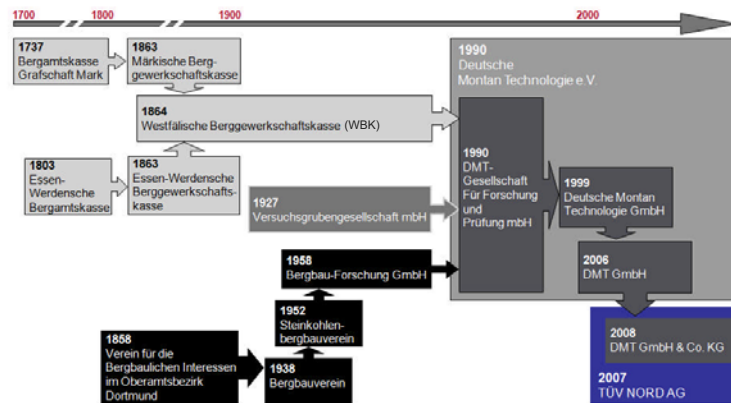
1700 1800 1900 2000

1737
Bergamtskasse Grafschaft Mark

1863
Märkische Berggewerkschaftskasse

1864
Westfälische Berggewerkschaftskasse (WBK)

1803
Essen-Werdensche Bergamtskasse

1863
Essen-Werdensche Berggewerkschaftskasse

1927
Versuchsgrubengesellschaft mbH

1958
Bergbau-Forschung GmbH

1952
Steinkohlenbergbauverein

1858
Verein für die Bergbaulichen Interessen im Oberamtsbezirk Dortmund

1938
Bergbauverein

1990
Deutsche Montan Technologie e.V.

1990
DMT-Gesellschaft Für Forschung und Prüfung mbH

1999
Deutsche Montan Technologie GmbH

2006
DMT GmbH

2008
DMT GmbH & Co. KG

2007
TÜV NORD AG